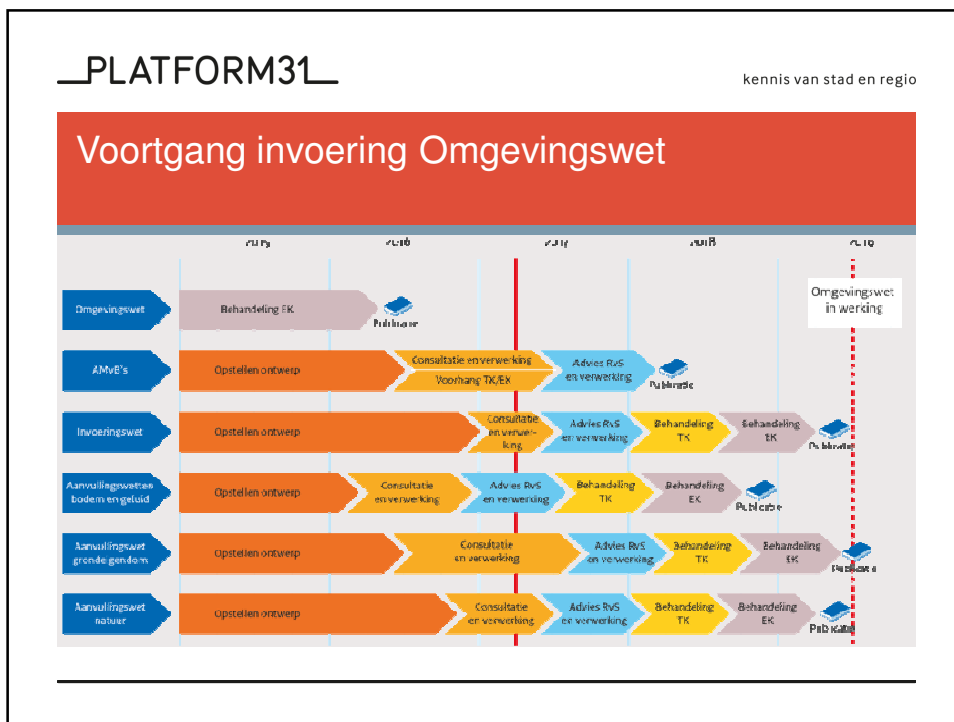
PLATFORM31

kennis van stad en regio

Voortgang invoering Omgevingswet

2015 2016 2017 2018 2019

Omgevingswet
Behandeling EK
Publicatie

Omgevingswet in werking

AMvB's
Opstellen ontwerp
Consultatie en verwerking
Voorhang TK/EK
Advies RvS en verwerking
Publicatie

Invoeringswet
Opstellen ontwerp
Consultatie en verwerking
Advies RvS en verwerking
Behandeling TK
Behandeling EK
Publicatie

Aanvullingswetten bodem en geluid
Opstellen ontwerp
Consultatie en verwerking
Advies RvS en verwerking
Behandeling TK
Behandeling EK
Publicatie

Aanvullingswet grondeigendom
Opstellen ontwerp
Consultatie en verwerking
Advies RvS en verwerking
Behandeling TK
Behandeling EK
Publicatie

Aanvullingswet natuur
Opstellen ontwerp
Consultatie en verwerking
Advies RvS en verwerking
Behandeling TK
Behandeling EK
Publicatie